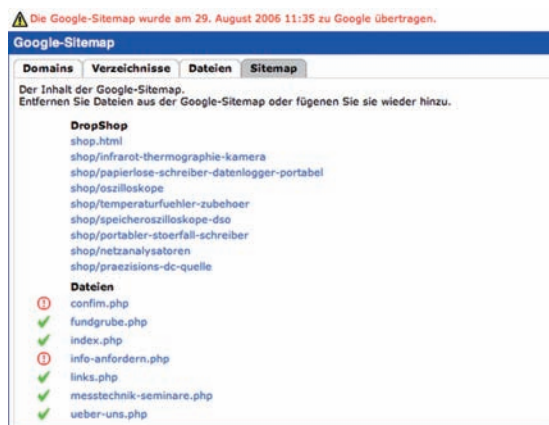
Die Google-Sitemap wurde am 29. August 2006 11:35 zu Google übertragen.

Google-Sitemap

Domains | Verzeichnisse | Dateien | Sitemap

Der Inhalt der Google-Sitemap.
Entfernen Sie Dateien aus der Google-Sitemap oder fügenen Sie sie wieder hinzu.

DropShop
shop.html
shop/infrarot-thermographie-kamera
shop/papierlose-schreiber-datenlogger-portabel
shop/oszilloskope
shop/temperaturfuehler-zubehoer
shop/speicheroszilloskope-dso
shop/portabler-stoerfall-schreiber
shop/netzanalysatoren
shop/praezisions-dc-quelle

Dateien
confim.php
fundgrube.php
index.php
info-anfordern.php
links.php
messtechnik-seminare.php
ueber-uns.php